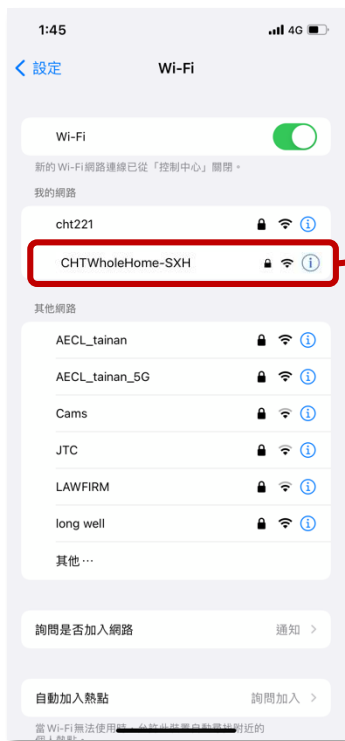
1:45

4G

設定

Wi-Fi

Wi-Fi

新的 Wi-Fi 網路連線已從「控制中心」關閉。

我的網路

cht221

CHTWholeHome-SXH

其他網路

AECL_tainan

AECL_tainan_5G

Cams

JTC

LAWFIRM

long well

其他⋯

詢問是否加入網路

通知

自動加入熱點

詢問加入

當 Wi-Fi 無法使用時，允許此裝置自動尋找附近的個人熱點。